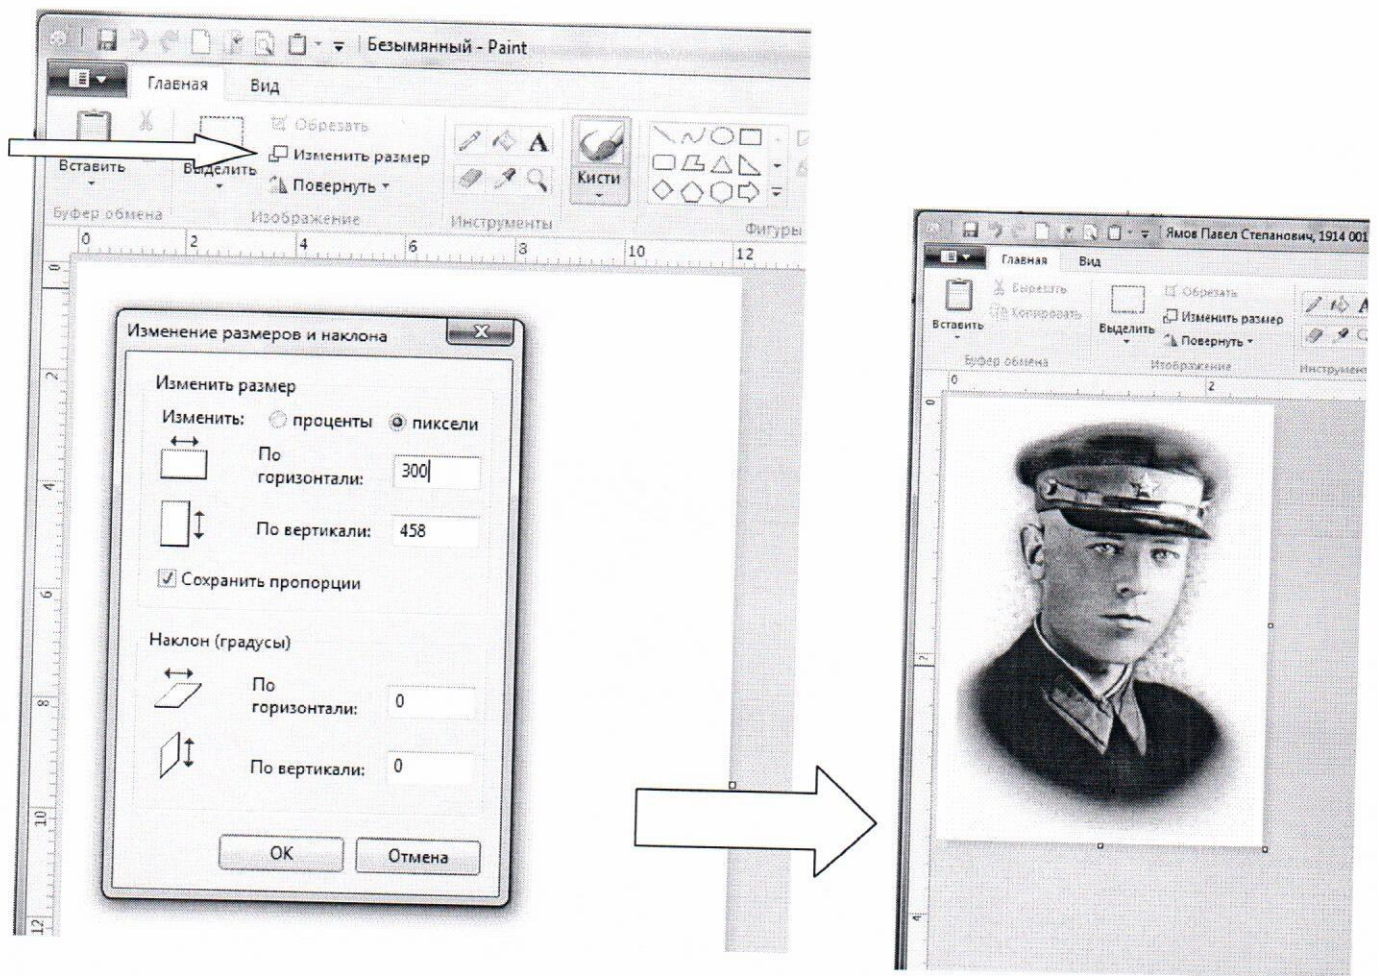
Безымянный - Paint

Главная Вид

Вставить Выделить Обрезать Изменить размер Повернуть Кисти

Буфер обмена Изображение Инструменты Фигуры

0 2 4 6 8 10 12

Изменение размеров и наклона

Изменить размер

Изменить: проценты пиксели

По горизонтали: 300

По вертикали: 458

Сохранить пропорции

Наклон (градусы)

По горизонтали: 0

По вертикали: 0

OK Отмена

Ямов Павел Степанович, 1914 001

Главная Вид

Вставить Вырезать Копировать Выделить Обрезать Изменить размер Повернуть

Буфер обмена Изображение Инструменты

0 2